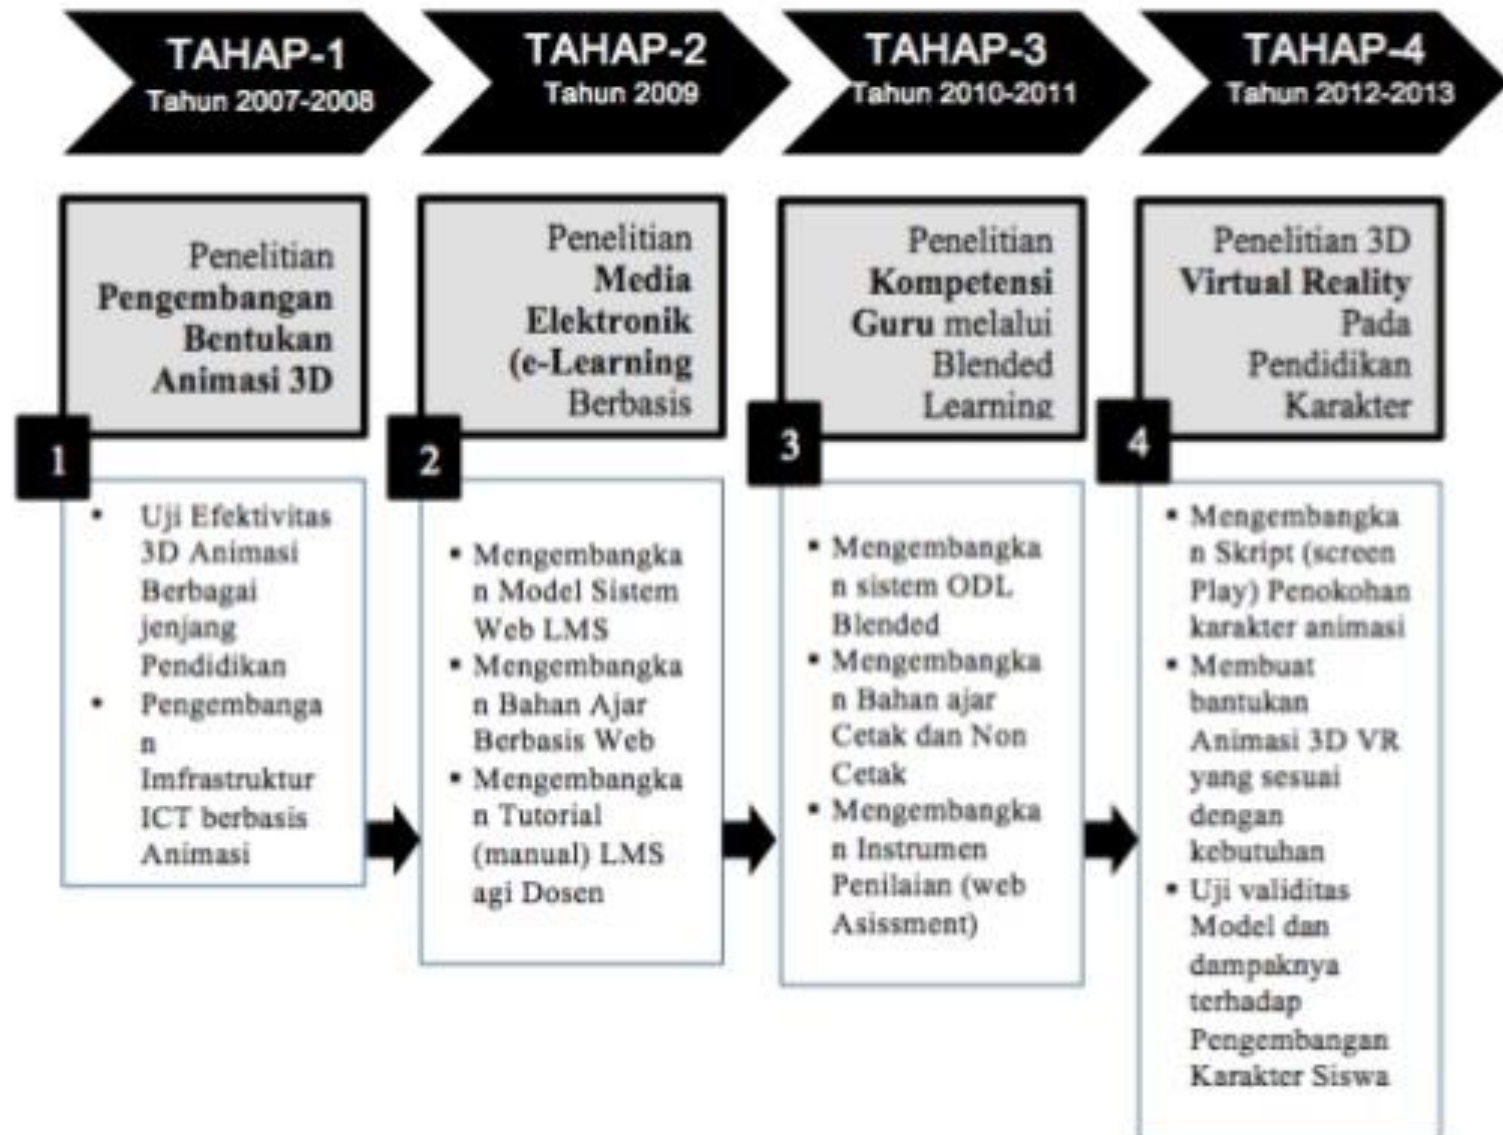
TAHAP-1
Tahun 2007-2008

TAHAP-2
Tahun 2009

TAHAP-3
Tahun 2010-2011

TAHAP-4
Tahun 2012-2013

Penelitian Pengembangan Bentukan Animasi 3D

1

• Uji Efektivitas 3D Animasi Berbagai jenjang Pendidikan
• Pengembangan Imfrastruktur ICT berbasis Animasi

Penelitian Media Elektronik (e-Learning Berbasis

2

• Mengembangkan Model Sistem Web LMS
• Mengembangkan Bahan Ajar Berbasis Web
• Mengembangkan Tutorial (manual) LMS agi Dosen

Penelitian Kompetensi Guru melalui Blended Learning

3

• Mengembangkan sistem ODL Blended
• Mengembangkan Bahan ajar Cetak dan Non Cetak
• Mengembangkan Instrumen Penilaian (web Asissment)

Penelitian 3D Virtual Reality Pada Pendidikan Karakter

4

• Mengembangkan Skript (screen Play) Penokohan karakter animasi
• Membuat bantukan Animasi 3D VR yang sesuai dengan kebutuhan
• Uji validitas Model dan dampaknya terhadap Pengembangan Karakter Siswa